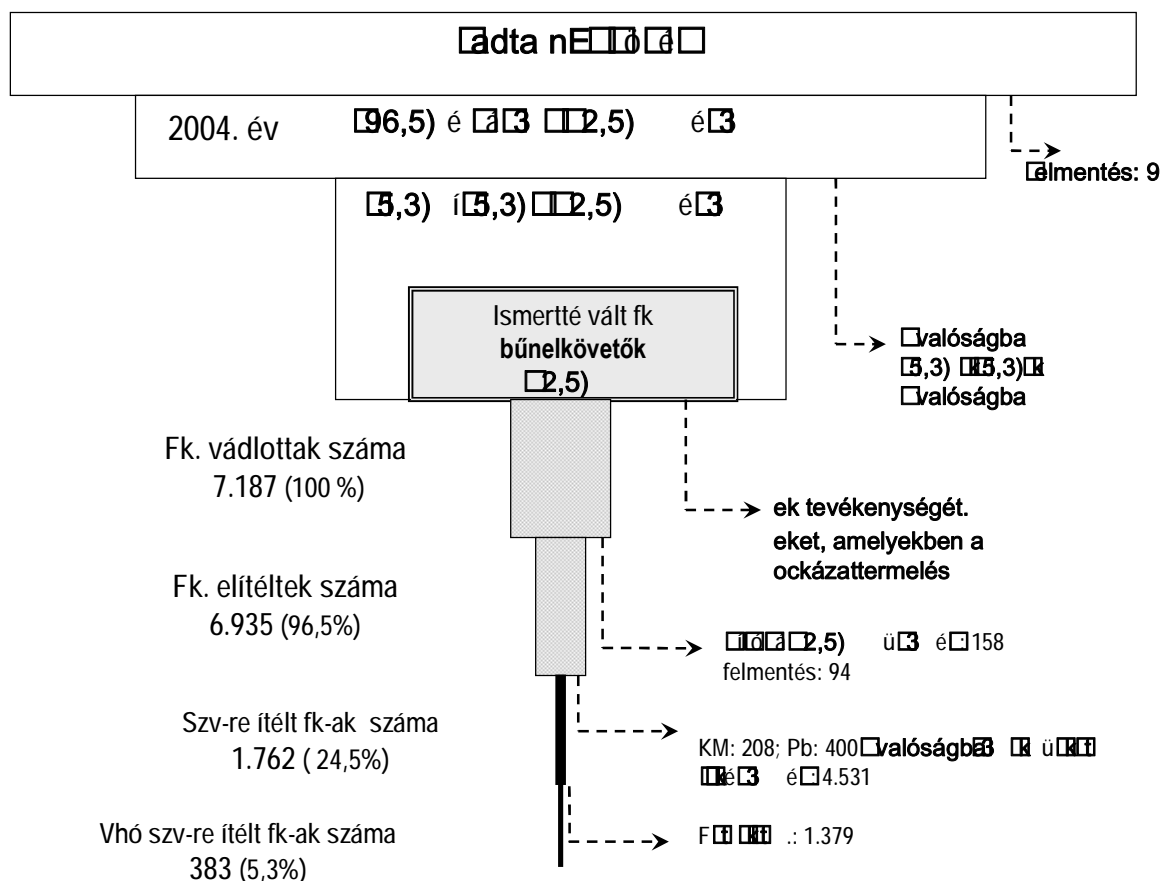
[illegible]adta n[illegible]ó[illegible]é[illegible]

2004. év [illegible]96,5) é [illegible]3 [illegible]2,5) é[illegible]3

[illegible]élmentés: 9

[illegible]5,3) í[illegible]5,3) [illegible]2,5) é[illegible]3

Ismertté vált fk
bűnelkövetők
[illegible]2,5)

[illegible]valóságba
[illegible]5,3) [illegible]5,3)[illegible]
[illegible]valóságba

Fk. vádlottak száma
7.187 (100 %)

ek tevékenységét.
eket, amelyekben a
ockázattermelés

Fk. elítéltek száma
6.935 (96,5%)

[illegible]2,5) ü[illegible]3 é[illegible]158
felmentés: 94

Szv-re ítélt fk-ak száma
1.762 ( 24,5%)

KM: 208; Pb: 400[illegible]valóságba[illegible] ü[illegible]
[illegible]é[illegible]3 é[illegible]4.531

Vhó szv-re ítélt fk-ak száma
383 (5,3%)

F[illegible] .: 1.379